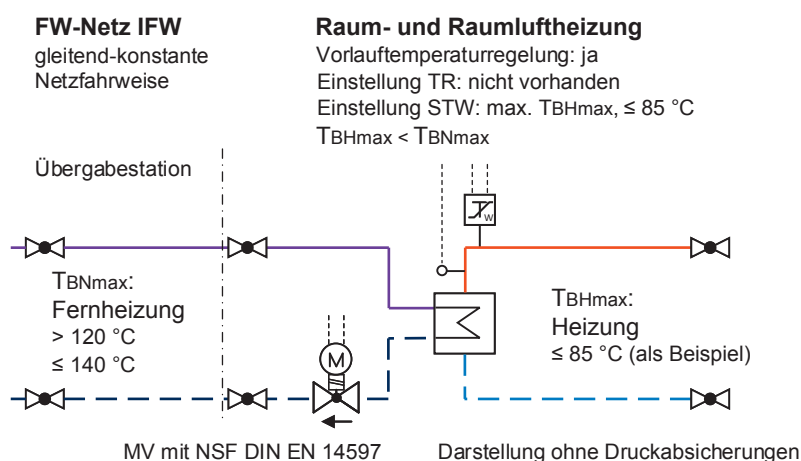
**FW-Netz IFW**
gleitend-konstante Netzfahrweise

**Raum- und Raumluftheizung**
Vorlauftemperaturregelung: ja
Einstellung TR: nicht vorhanden
Einstellung STW: max. $T_{BHmax}$, ≤ 85 °C
$T_{BHmax} < T_{BNmax}$

Übergabestation

$T_{BNmax}$:
Fernheizung
> 120 °C
≤ 140 °C

M

w

$T_{BHmax}$:
Heizung
≤ 85 °C (als Beispiel)

MV mit NSF DIN EN 14597

Darstellung ohne Druckabsicherungen